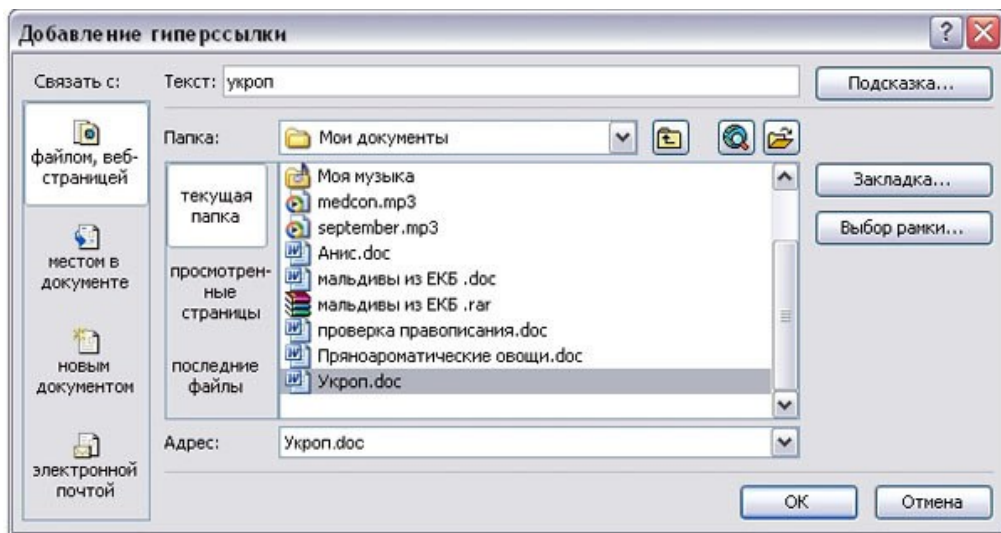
Добавление гиперссылки

Связать с:

файлом, веб-страницей

местом в документе

новым документом

электронной почтой

Текст: укроп

Подсказка...

Папка: Мои документы

текущая папка

просмотренные страницы

последние файлы

Моя музыка
medcon.mp3
september.mp3
Анис.doc
мальдивы из ЕКБ .doc
мальдивы из ЕКБ .rar
проверка правописания.doc
Пряноароматические овощи.doc
Укроп.doc

Закладка...

Выбор рамки...

Адрес: Укроп.doc

ОК

Отмена